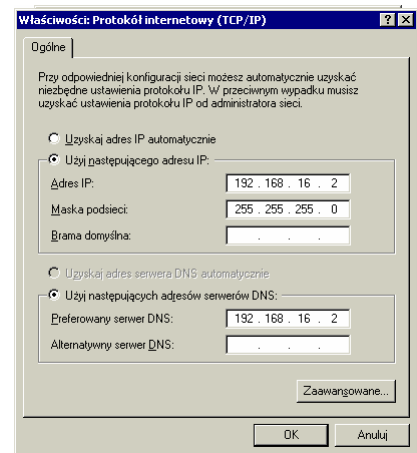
Właściwości: Protokół internetowy (TCP/IP)

? X

Ogólne

Przy odpowiedniej konfiguracji sieci możesz automatycznie uzyskać niezbędne ustawienia protokołu IP. W przeciwnym wypadku musisz uzyskać ustawienia protokołu IP od administratora sieci.

Uzyskaj adres IP automatycznie

Użyj następującego adresu IP:

Adres IP: 192 . 168 . 16 . 2

Maska podsieci: 255 . 255 . 255 . 0

Brama domyślna: . . .

Uzyskaj adres serwera DNS automatycznie

Użyj następujących adresów serwerów DNS:

Preferowany serwer DNS: 192 . 168 . 16 . 2

Alternatywny serwer DNS: . . .

Zaawansowane...

OK

Anuluj